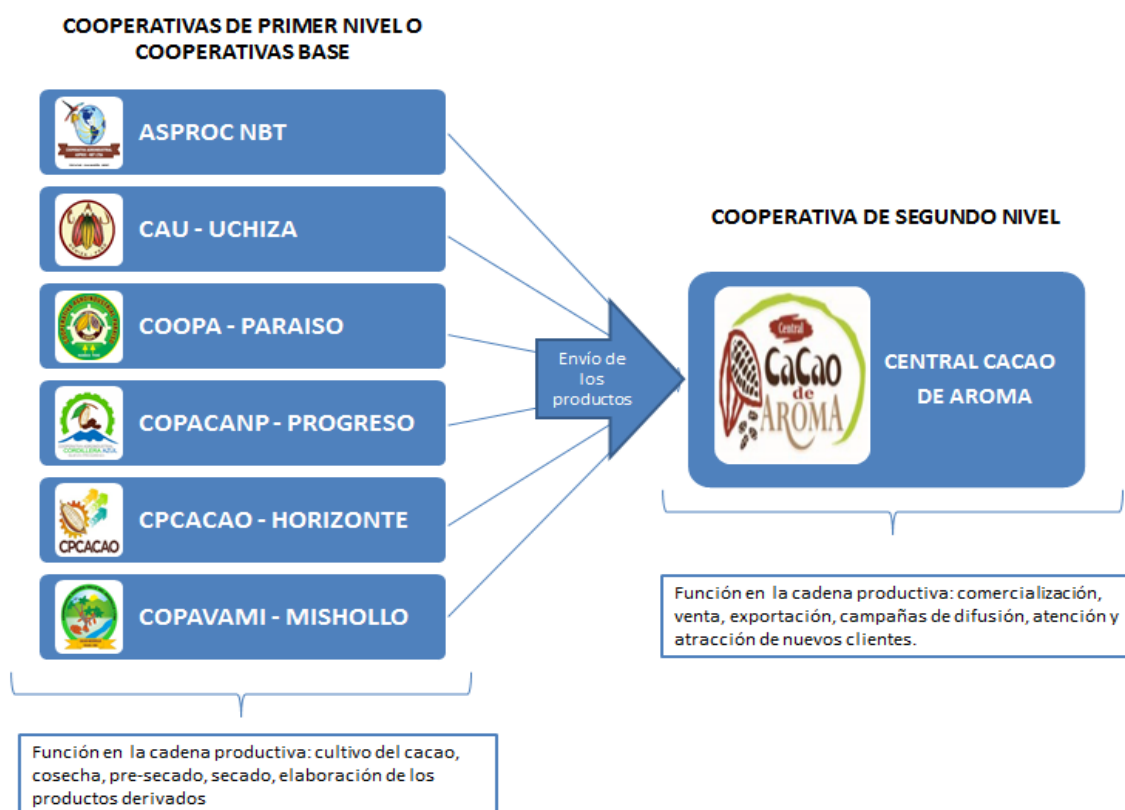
COOPERATIVAS DE PRIMER NIVEL O COOPERATIVAS BASE

ASPROC NBT

CAU - UCHIZA

COOPA - PARAISO

COPACANP - PROGRESO

CORDILLERA AZUL

CPCACAO

CPCACAO - HORIZONTE

COPAVAMI - MISHOLLO

Envío de los productos

COOPERATIVA DE SEGUNDO NIVEL

Central CaCao de AROMA

CENTRAL CACAO DE AROMA

Función en la cadena productiva: comercialización, venta, exportación, campañas de difusión, atención y atracción de nuevos clientes.

Función en la cadena productiva: cultivo del cacao, cosecha, pre-secado, secado, elaboración de los productos derivados